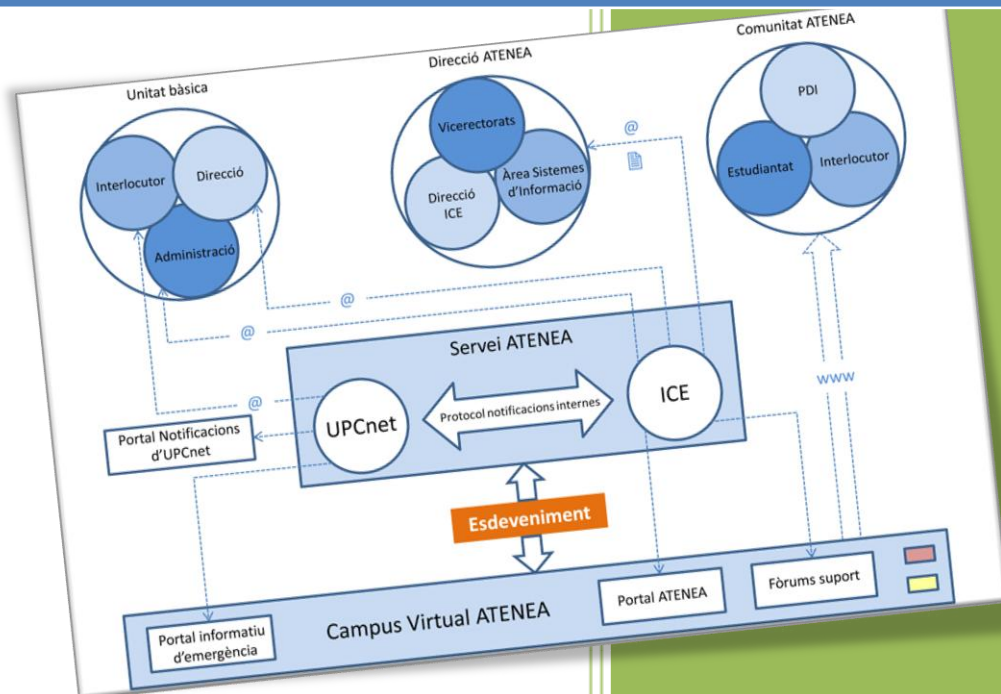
Unitat bàsica

Interlocutor

Direcció

Administració

Direcció ATENEA

Vicerectorats

Direcció ICE

Àrea Sistemes d'Informació

Comunitat ATENEA

PDI

Estudiantat

Interlocutor

@

@

@

@

Servei ATENEA

UPCnet

Protocol notificacions internes

ICE

www

Portal Notificacions d'UPCnet

Esdeveniment

Campus Virtual ATENEA

Portal informatiu d'emergència

Portal ATENEA

Fòrums suport